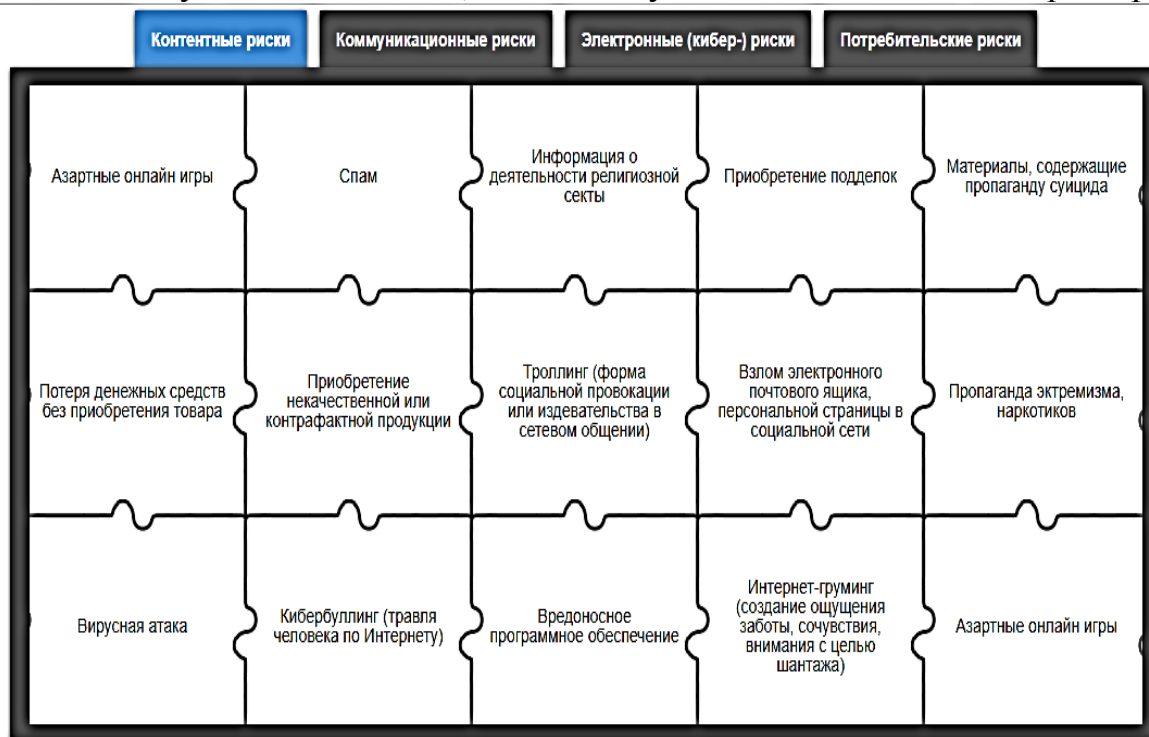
Контентные риски

Коммуникационные риски

Электронные (кибер-) риски

Потребительские риски

Азартные онлайн игры

Спам

Информация о деятельности религиозной секты

Приобретение подделок

Материалы, содержащие пропаганду суицида

Потеря денежных средств без приобретения товара

Приобретение некачественной или контрафактной продукции

Троллинг (форма социальной провокации или издевательства в сетевом общении)

Взлом электронного почтового ящика, персональной страницы в социальной сети

Пропаганда экстремизма, наркотиков

Вирусная атака

Кибербуллинг (травля человека по Интернету)

Вредоносное программное обеспечение

Интернет-груминг (создание ощущения заботы, сочувствия, внимания с целью шантажа)

Азартные онлайн игры